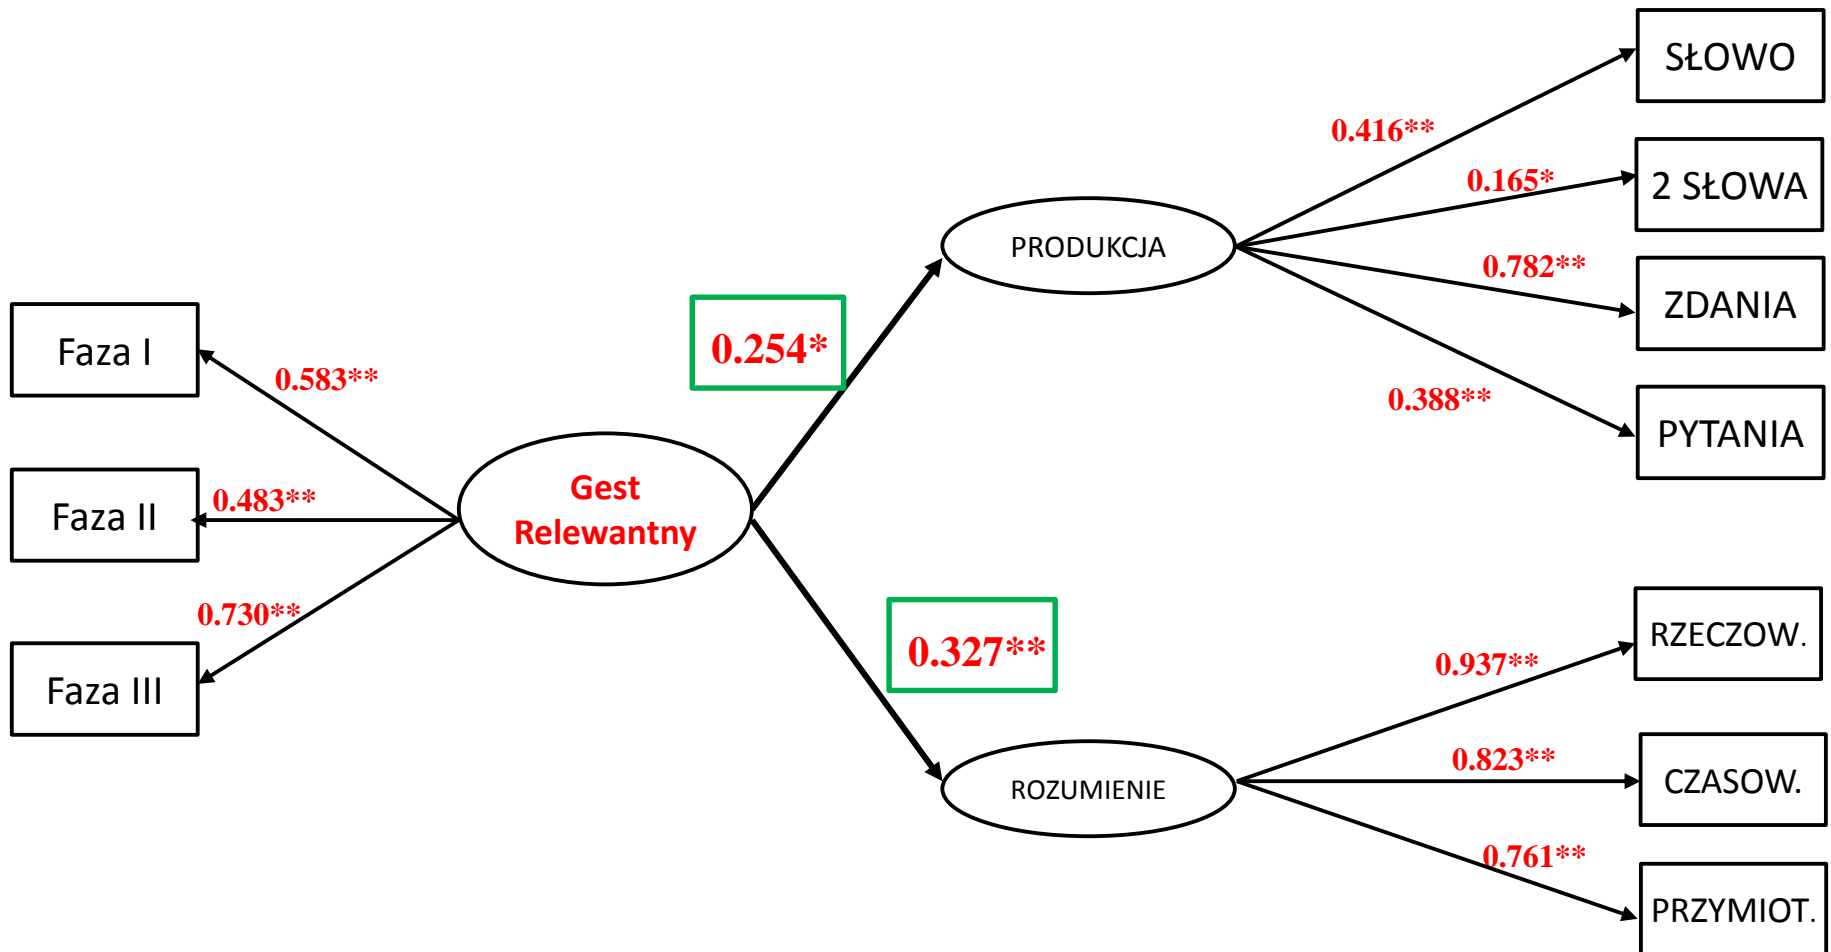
SŁOWO
0.416**
2 SŁOWA
0.165*
PRODUKCJA
0.782**
ZDANIA
0.388**
PYTANIA
Faza I
0.583**
0.254*
Faza II
0.483**
Gest Relewantny
Faza III
0.730**
0.327**
RZECZOW.
0.937**
0.823**
ROZUMIENIE
CZASOW.
0.761**
PRZYMIOT.